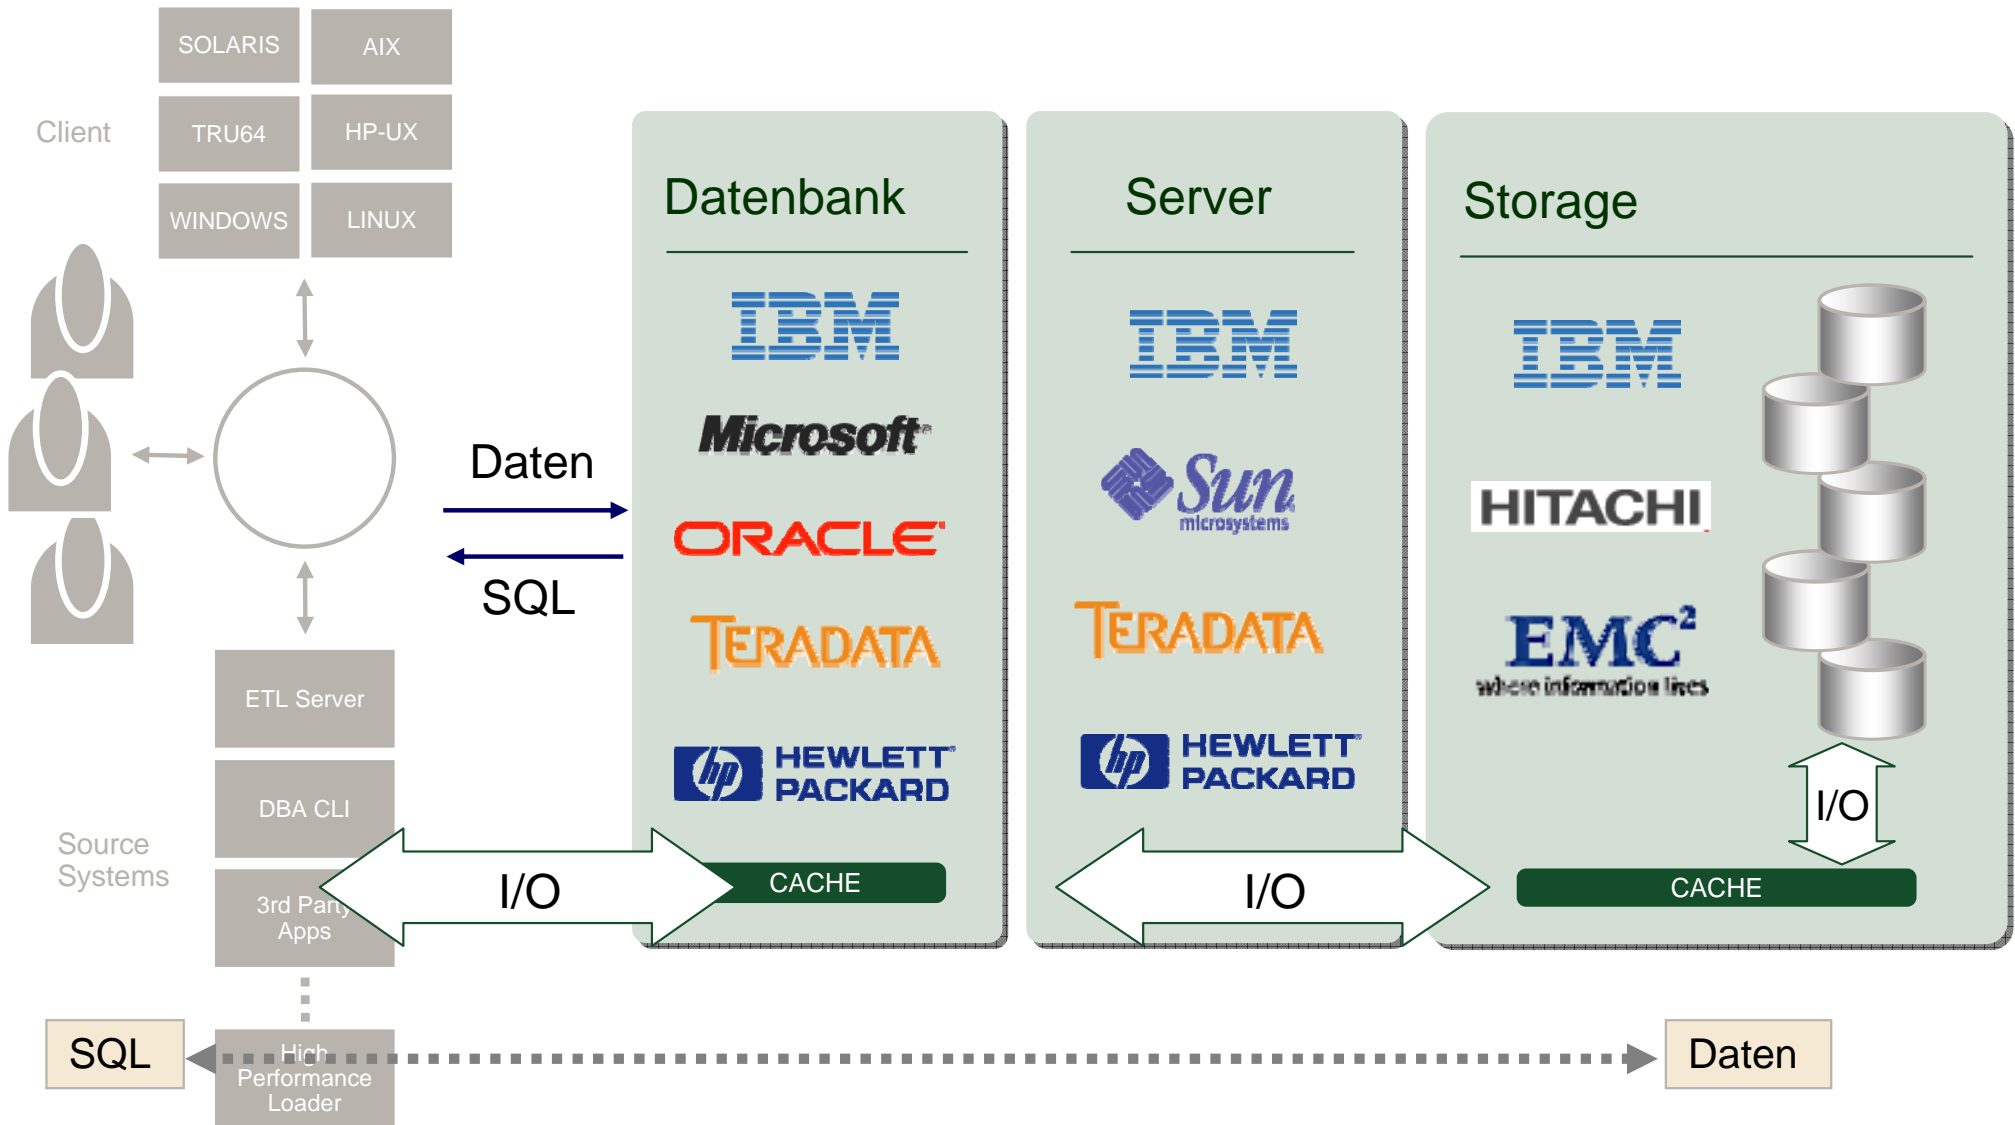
SOLARIS
AIX
Client
TRU64
HP-UX
WINDOWS
LINUX

Daten
SQL

ETL Server
DBA CLI
Source Systems
3rd Party Apps
High Performance Loader

Datenbank
IBM
Microsoft
ORACLE
TERADATA
HEWLETT PACKARD
CACHE

I/O

Server
IBM
Sun microsystems
TERADATA
HEWLETT PACKARD

I/O

Storage
IBM
HITACHI
EMC²
where information lives
I/O
CACHE

SQL
Daten